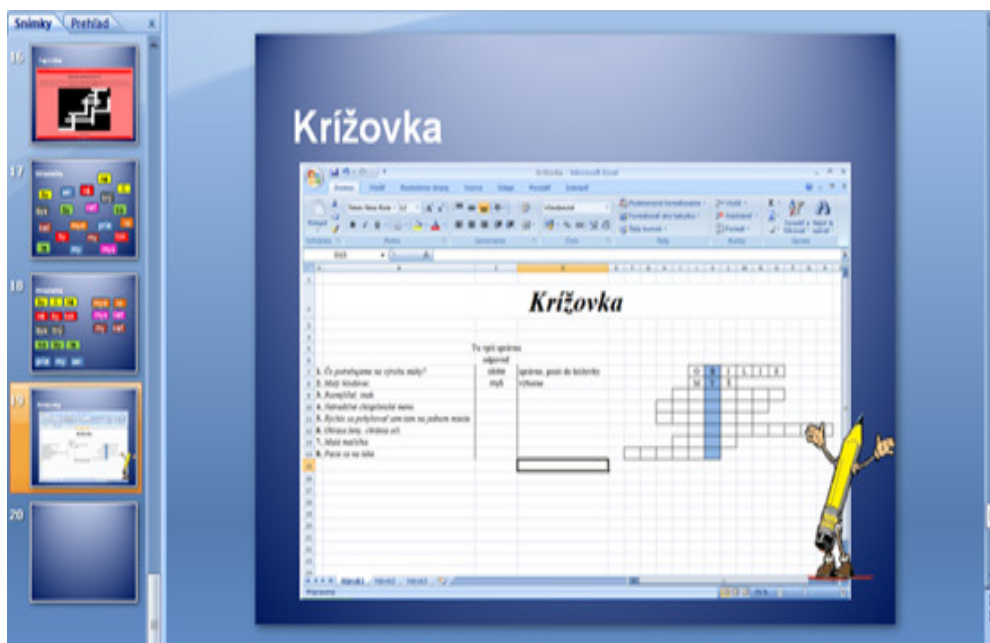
Snímky
Prehľad
16
17
18
19
20

Krížovka

Krížovka - Microsoft Excel
Domov
Vložiť
Rozloženie strany
Vzorce
Údaje
Revízia
Zobraziť

Krížovka

Tu vpíš správnu odpoveď
1. Čo potrebujeme na výrobu malty? | sklolo | správne, posúvaj do krížovky
2. Malý kocúrik | mýk | Výborne
3. Rozmýšľať inak
4. Netradičné chlapčenské meno
5. Rýchlo sa pohybovať sem-tam na jednom mieste
6. Obrana (zap. chráneu sa)
7. Malá mačička
8. Pucu sa na leto

O B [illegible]
M Y K

Hárok1 | Hárok2 | Hárok3
Pripravený